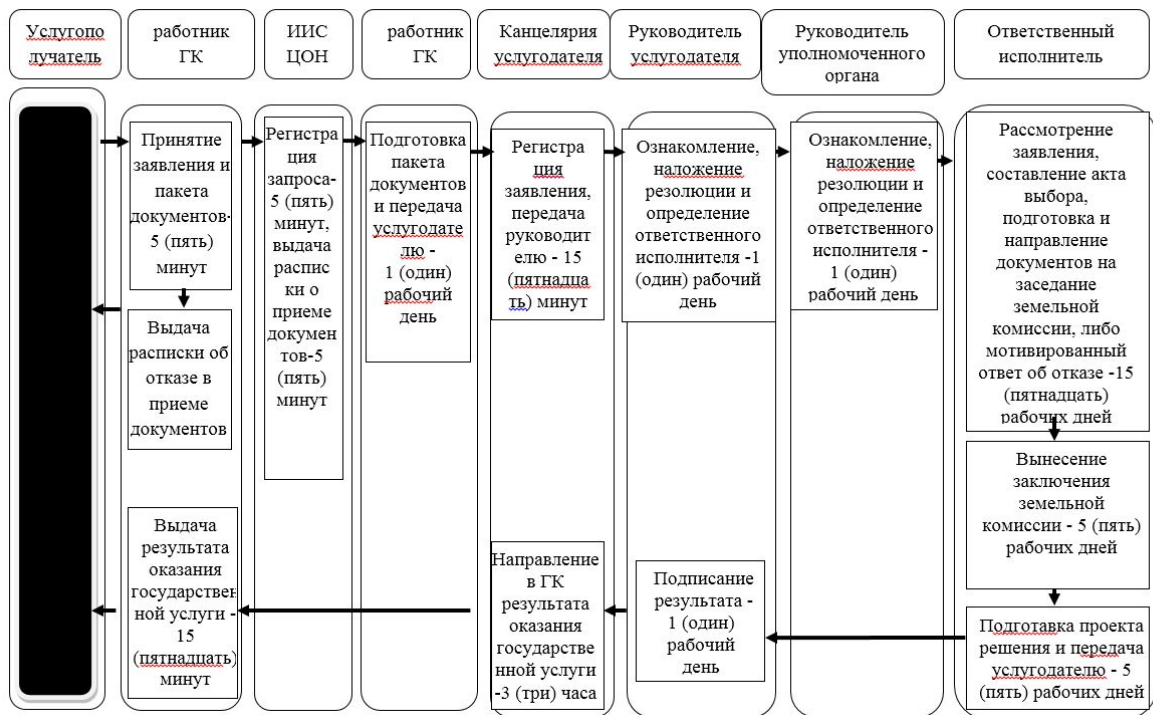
Услугополучатель

работник ГК

ИИС ЦОН

работник ГК

Канцелярия услугодателя

Руководитель услугодателя

Руководитель уполномоченного органа

Ответственный исполнитель

Принятие заявления и пакета документов- 5 (пять) минут

Выдача расписки об отказе в приеме документов

Регистрация запроса- 5 (пять) минут, выдача расписки о приеме документов-5 (пять) минут

Подготовка пакета документов и передача услугодателю - 1 (один) рабочий день

Регистрация заявления, передача руководителю - 15 (пятнадцать) минут

Ознакомление, наложение резолюции и определение ответственного исполнителя -1 (один) рабочий день

Ознакомление, наложение резолюции и определение ответственного исполнителя - 1 (один) рабочий день

Рассмотрение заявления, составление акта выбора, подготовка и направление документов на заседание земельной комиссии, либо мотивированный ответ об отказе -15 (пятнадцать) рабочих дней

Вынесение заключения земельной комиссии - 5 (пять) рабочих дней

Выдача результата оказания государственной услуги - 15 (пятнадцать) минут

Направление в ГК результата оказания государственной услуги -3 (три) часа

Подписание результата - 1 (один) рабочий день

Подготовка проекта решения и передача услугодателю - 5 (пять) рабочих дней